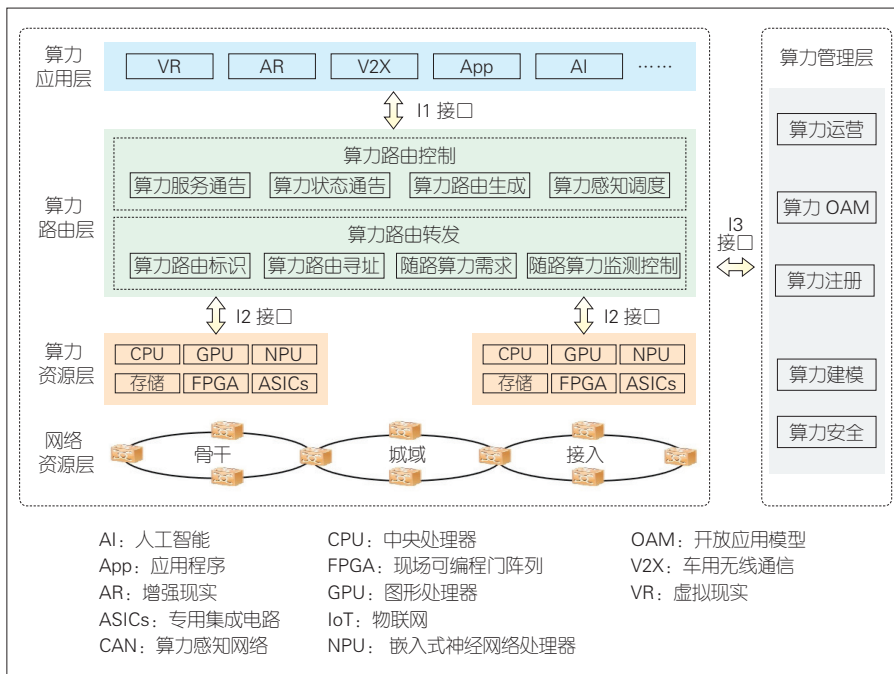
算力应用层

VR | AR | V2X | App | AI | ……

I1 接口

算力路由层

算力路由控制

算力服务通告 | 算力状态通告 | 算力路由生成 | 算力感知调度

算力路由转发

算力路由标识 | 算力路由寻址 | 随路算力需求 | 随路算力监测控制

I2 接口

I2 接口

算力资源层

CPU | GPU | NPU
存储 | FPGA | ASICs

CPU | GPU | NPU
存储 | FPGA | ASICs

网络资源层

骨干

城域

接入

I3 接口

算力管理层

算力运营

算力 OAM

算力注册

算力建模

算力安全

AI：人工智能
App：应用程序
AR：增强现实
ASICs：专用集成电路
CAN：算力感知网络

CPU：中央处理器
FPGA：现场可编程门阵列
GPU：图形处理器
IoT：物联网
NPU：嵌入式神经网络处理器

OAM：开放应用模型
V2X：车用无线通信
VR：虚拟现实